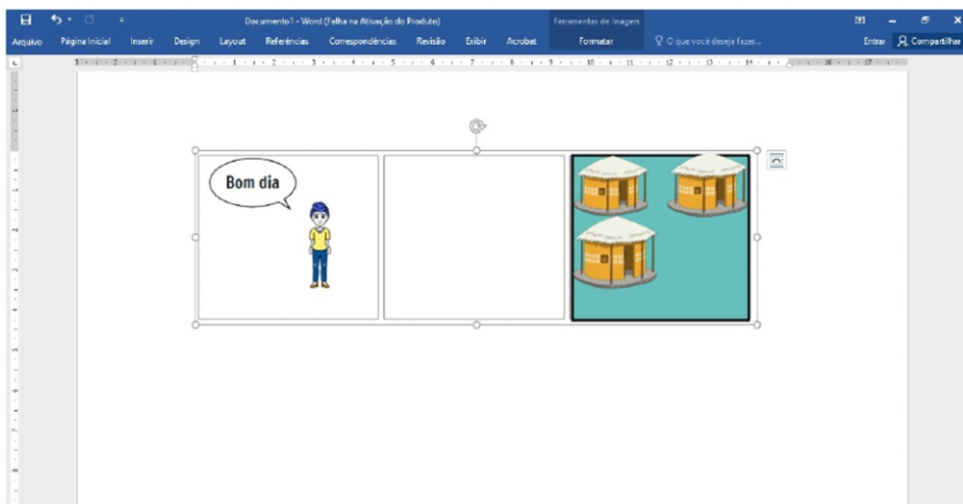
Documento1 - Word (Falha na Ativação do Produto)

Ferramentas de Imagem

Arquivo Página Inicial Inserir Design Layout Referências Correspondências Revisão Exibir Acrobat Formatar

O que você deseja fazer...

Entrar Compartilhar

Bom dia